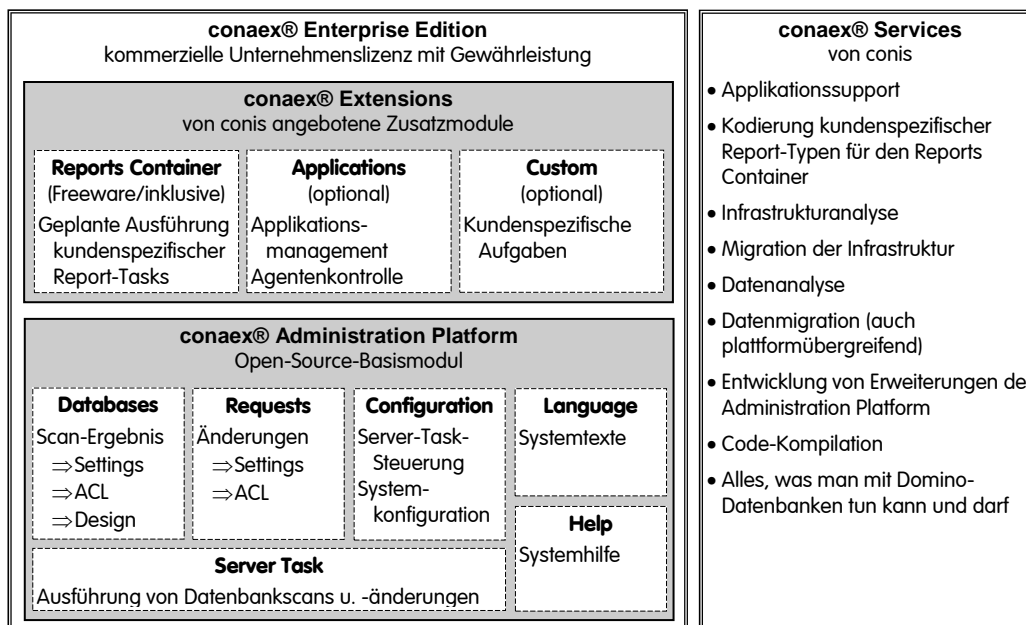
**conaex® Enterprise Edition**
kommerzielle Unternehmenslizenz mit Gewährleistung

**conaex® Extensions**
von conis angebotene Zusatzmodule

**Reports Container**
(Freeware/inklusive)
Geplante Ausführung kundenspezifischer Report-Tasks

**Applications**
(optional)
Applikations-management
Agentenkontrolle

**Custom**
(optional)
Kundenspezifische Aufgaben

**conaex® Administration Platform**
Open-Source-Basismodul

**Databases**
Scan-Ergebnis
$\Rightarrow$Settings
$\Rightarrow$ACL
$\Rightarrow$Design

**Requests**
Änderungen
$\Rightarrow$Settings
$\Rightarrow$ACL

**Configuration**
Server-Task-Steuerung
System-konfiguration

**Language**
Systemtexte

**Help**
Systemhilfe

**Server Task**
Ausführung von Datenbankscans u. -änderungen

**conaex® Services**
von conis

- Applikationssupport
- Kodierung kundenspezifischer Report-Typen für den Reports Container
- Infrastrukturanalyse
- Migration der Infrastruktur
- Datenanalyse
- Datenmigration (auch plattformübergreifend)
- Entwicklung von Erweiterungen de Administration Platform
- Code-Kompilation
- Alles, was man mit Domino-Datenbanken tun kann und darf